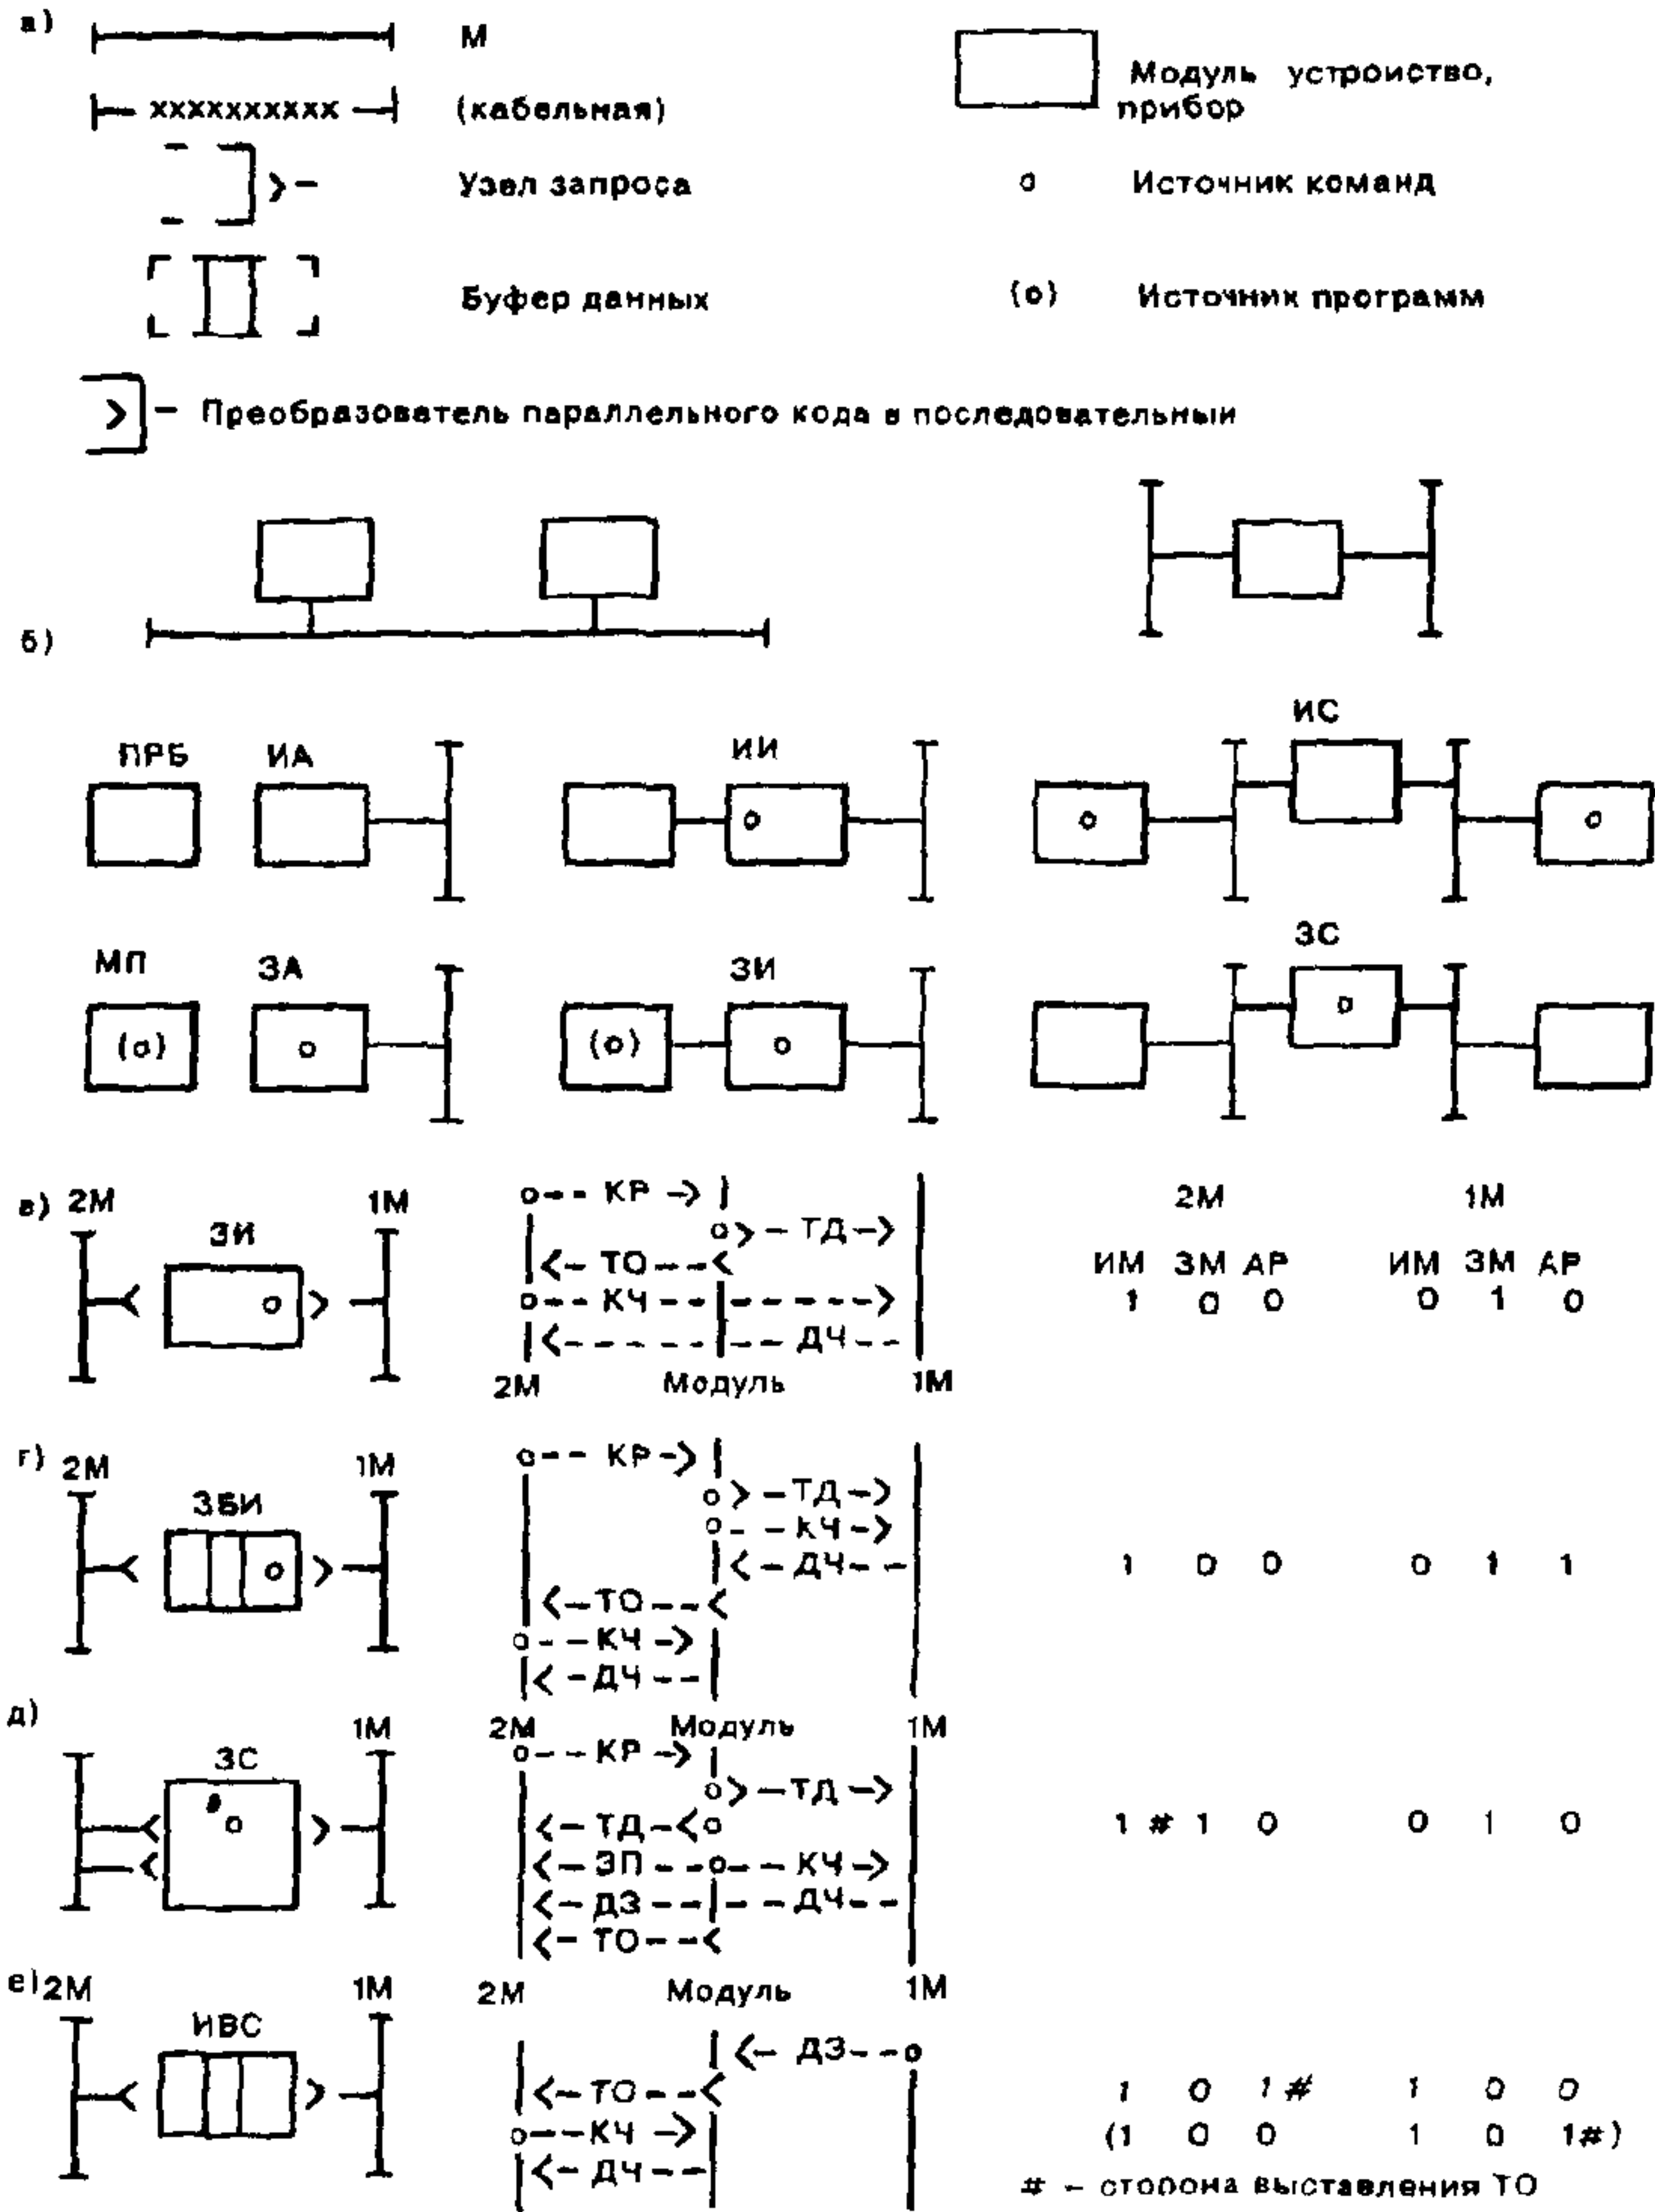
а) М

(кабельная)

Узел запроса

Буфер данных

Модуль устроиство, прибор

Источник команд

(о) Источник программ

Преобразователь параллельного кода в последовательный

б)

ПРБ ИА

ИИ

ИС

МП ЗА

(о)

ЗИ

(о)

ЗС

в) 2М ЗИ 1М

о-- КР -> о> - ТД -> <- ТО --< о-- КЧ -- -----> <----- -- ДЧ --

2М Модуль 1М

| 2М | | | 1М | | |
|---|---|---|---|---|---|
| ИМ | ЗМ | АР | ИМ | ЗМ | АР |
| 1 | 0 | 0 | 0 | 1 | 0 |

г) 2М ЗБИ 1М

о-- КР -> о> -ТД -> о- -КЧ -> <-ДЧ-- <-ТО--< о--КЧ -> <-ДЧ--

1 0 0 0 1 1

д) 1М ЗС

2М Модуль 1М

о--КР -> о> -ТД -> <-ТД-<о <-ЗП --о--КЧ -> <-ДЗ -- --ДЧ-- <- ТО--<

1 # 1 0 0 1 0

е) 2М ИВС 1М

2М Модуль 1М

<- ДЗ--о <-ТО--< о--КЧ -> <-ДЧ--

1 0 1# 1 0 0
(1 0 0 1 0 1#)

# – сторона выставления ТО